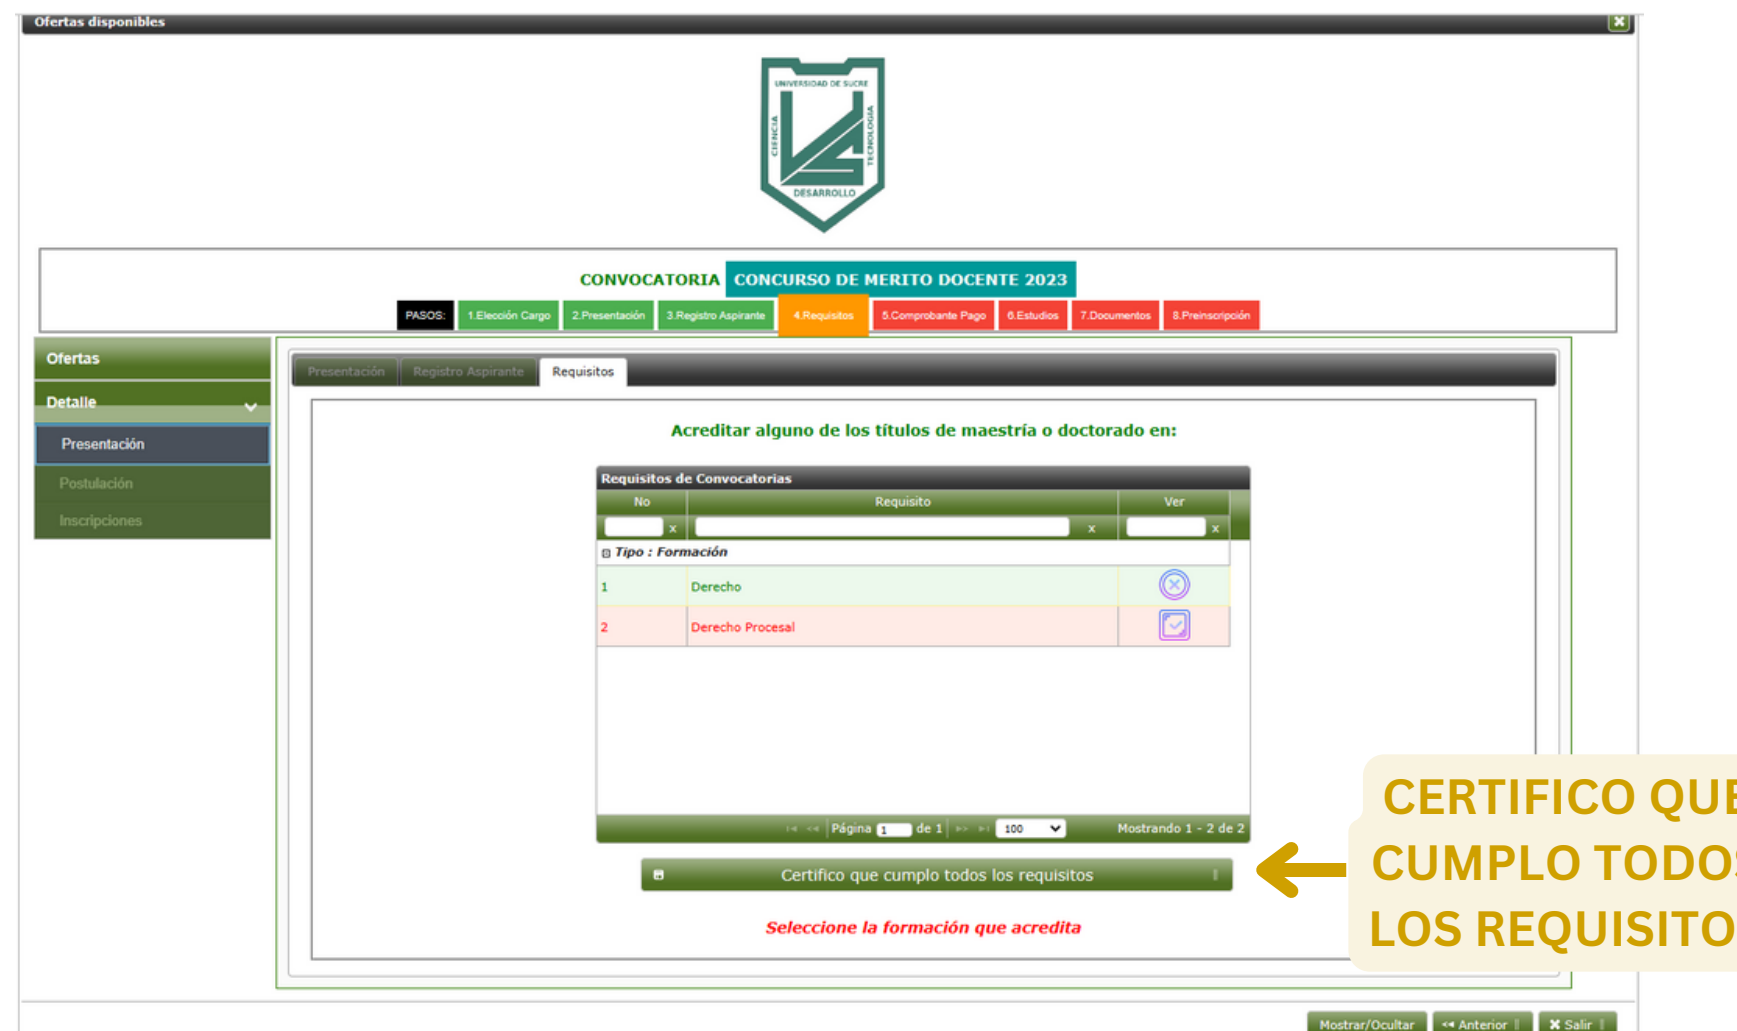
Ofertas disponibles

UNIVERSIDAD DE SUCRE
CIENCIA
TECNOLOGIA
DESARROLLO

CONVOCATORIA CONCURSO DE MERITO DOCENTE 2023

PASOS: 1.Elección Cargo 2.Presentación 3.Registro Aspirante 4.Requisitos 5.Comprobante Pago 6.Estudios 7.Documentos 8.Preinscripción

Ofertas
Detalle
Presentación
Postulación
Inscripciones

Presentación Registro Aspirante Requisitos

Acreditar alguno de los títulos de maestría o doctorado en:

Requisitos de Convocatorias

| No | Requisito | Ver |
|---|---|---|
| Tipo : Formación | | |
| 1 | Derecho | |
| 2 | Derecho Procesal | |

Página 1 de 1 100 Mostrando 1 - 2 de 2

Certifico que cumplo todos los requisitos

Seleccione la formación que acredita

CERTIFICO QUE CUMPLO TODOS LOS REQUISITO

Mostrar/Ocultar Anterior Salir